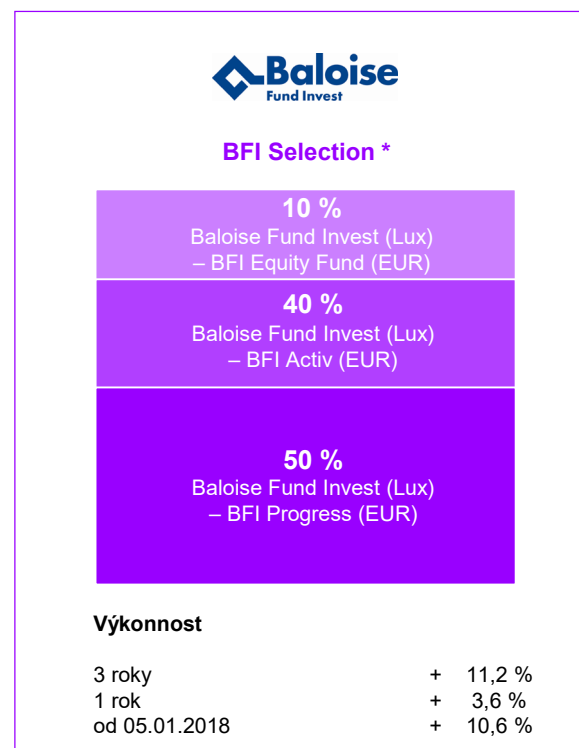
Baloise
Fund Invest

BFI Selection *

10 %
Baloise Fund Invest (Lux)
– BFI Equity Fund (EUR)

40 %
Baloise Fund Invest (Lux)
– BFI Activ (EUR)

50 %
Baloise Fund Invest (Lux)
– BFI Progress (EUR)

Výkonnost

| | |
|---|---|
| 3 roky | + 11,2 % |
| 1 rok | + 3,6 % |
| od 05.01.2018 | + 10,6 % |